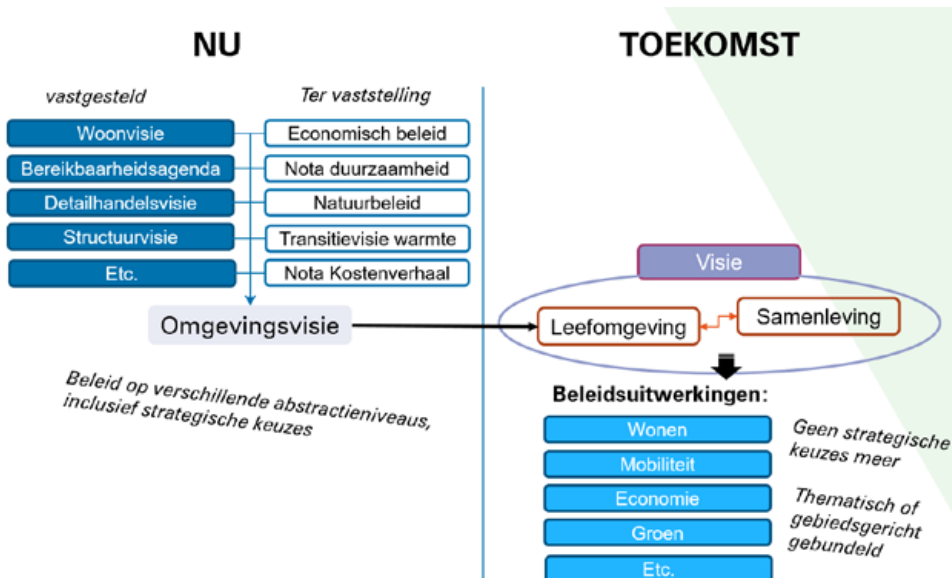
NU

TOEKOMST

vastgesteld

Ter vaststelling

Woonvisie

Economisch beleid

Bereikbaarheidsagenda

Nota duurzaamheid

Detailhandelsvisie

Natuurbeleid

Structuurvisie

Transitievisie warmte

Etc.

Nota Kostenverhaal

Omgevingsvisie

Beleid op verschillende abstractieniveaus, inclusief strategische keuzes

Visie

Leefomgeving

Samenleving

Beleidsuitwerkingen:

Wonen

Mobiliteit

Economie

Groen

Etc.

Geen strategische keuzes meer

Thematisch of gebiedsgericht gebundeld